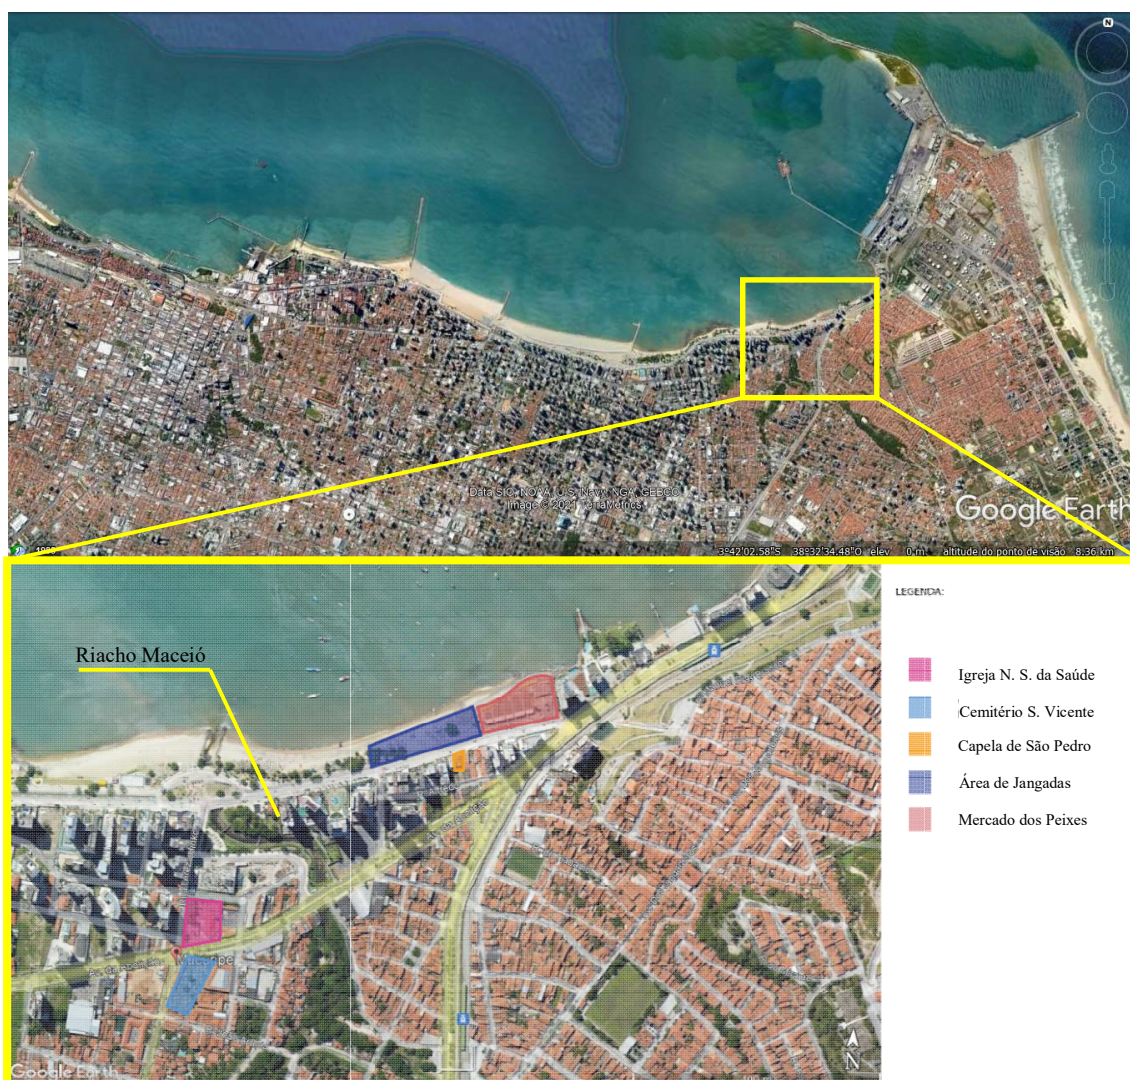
N

Data SIO, NOAA, U.S. Navy, NGA, GEBCO
Image © 2021 TerraMetrics

Google Earth

1989

3°42'02.58"S 38°32'34.48"O elev 0 m altitude do ponto de visão 8.36 km

Riacho Maceió

LEGENDA:

Igreja N. S. da Saúde

Cemitério S. Vicente

Capela de São Pedro

Área de Jangadas

Mercado dos Peixes

Google Earth

N